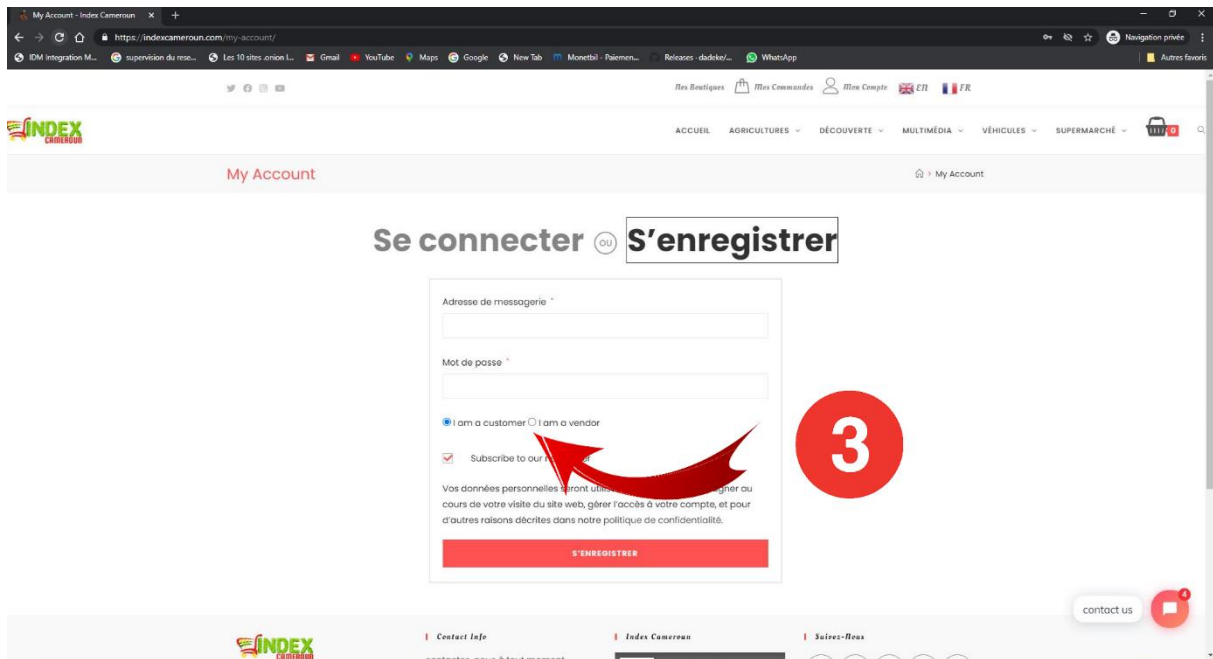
My Account - Index Cameroun ×

https://indexcameroun.com/my-account/

Navigation privée

IDM Integration M... supervision du rese... Les 10 sites .onion l... Gmail YouTube Maps Google New Tab Monetbil - Paiemen... Releases · dadeke/... WhatsApp Autres favoris

Mes Boutiques Mes Commandes Mon Compte EN FR

INDEX CAMEROUN

ACCUEIL AGRICULTURES DÉCOUVERTE MULTIMÉDIA VÉHICULES SUPERMARCHÉ 0

My Account

My Account

Se connecter ou S'enregistrer

Adresse de messagerie *

Mot de passe *

I am a customer I am a vendor

Subscribe to our n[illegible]

Vos données personnelles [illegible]eront utilis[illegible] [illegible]gner au cours de votre visite du site web, gérer l'accès à votre compte, et pour d'autres raisons décrites dans notre politique de confidentialité.

S'ENREGISTRER

3

contact us 4

INDEX CAMEROUN

Contact Info

Index Cameroun

Suivez-Nous

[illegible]